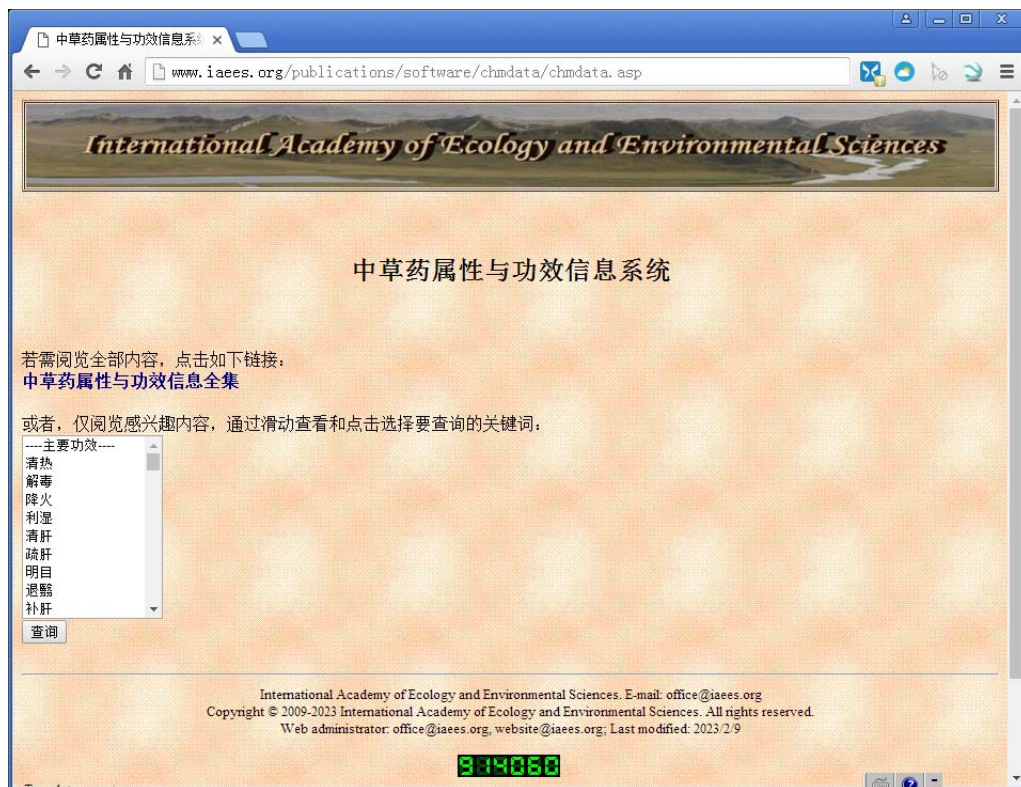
中草药属性与功效信息系

www.iaees.org/publications/software/chmdata/chmdata.asp

International Academy of Ecology and Environmental Sciences

中草药属性与功效信息系统

若需阅览全部内容，点击如下链接：
中草药属性与功效信息全集

或者，仅阅览感兴趣内容，通过滑动查看和点击选择要查询的关键词：

----主要功效----
清热
解毒
降火
利湿
清肝
疏肝
明目
退翳
补肝

查询

International Academy of Ecology and Environmental Sciences. E-mail: office@iaees.org
Copyright © 2009-2023 International Academy of Ecology and Environmental Sciences. All rights reserved.
Web administrator: office@iaees.org, website@iaees.org; Last modified: 2023/2/9

984060